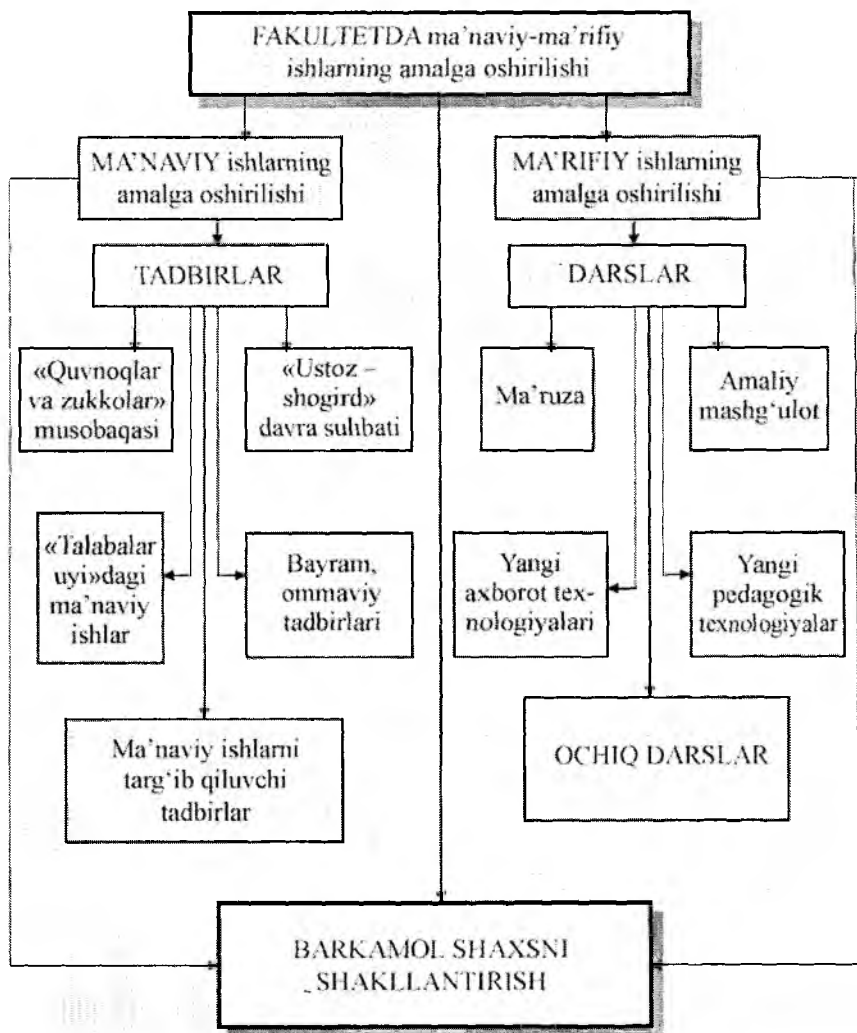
FAKULTETDA ma'naviy-ma'rifiy ishlarning amalga oshirilishi

MA'NAVIY ishlarning amalga oshirilishi

MA'RIFIY ishlarning amalga oshirilishi

TADBIRLAR

DARSLAR

«Quvnoqlar va zukkolar» musobaqasi

«Ustoz – shogird» davra suhbati

Ma'ruza

Amaliy mashg'ulot

«Talabalar uyi»dagi ma'naviy ishlar

Bayram, ommaviy tadbirlari

Yangi axborot texnologiyalari

Yangi pedagogik texnologiyalar

Ma'naviy ishlarni targ'ib qiluvchi tadbirlar

OCHIQ DARSLAR

BARKAMOL SHAXSNI SHAKLLANTIRISH